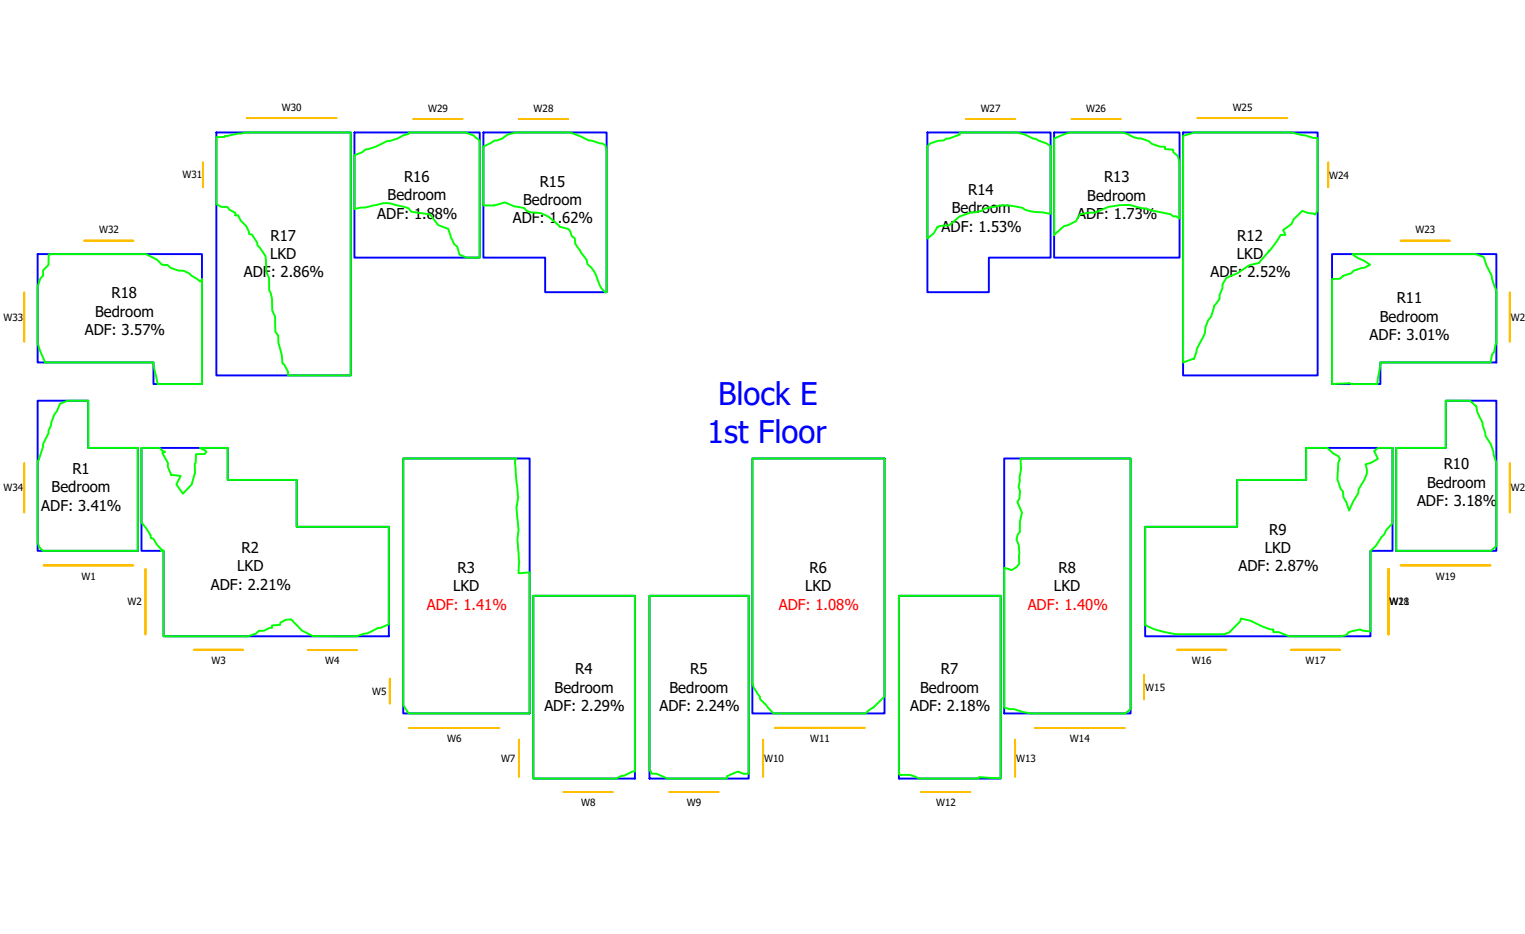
W30

W29

W28

W27

W26

W25

W31

W24

R16
Bedroom
ADF: 1.88%

R15
Bedroom
ADF: 1.62%

R14
Bedroom
ADF: 1.53%

R13
Bedroom
ADF: 1.73%

W32

R17
LKD
ADF: 2.86%

R12
LKD
ADF: 2.52%

W23

W33

R18
Bedroom
ADF: 3.57%

R11
Bedroom
ADF: 3.01%

W2

Block E
1st Floor

W34

R1
Bedroom
ADF: 3.41%

R10
Bedroom
ADF: 3.18%

W2

R2
LKD
ADF: 2.21%

R3
LKD
ADF: 1.41%

R6
LKD
ADF: 1.08%

R8
LKD
ADF: 1.40%

R9
LKD
ADF: 2.87%

W1

W19

W2

W28

W3

W4

W16

W17

R4
Bedroom
ADF: 2.29%

R5
Bedroom
ADF: 2.24%

R7
Bedroom
ADF: 2.18%

W5

W15

W6

W11

W14

W7

W10

W13

W8

W9

W12